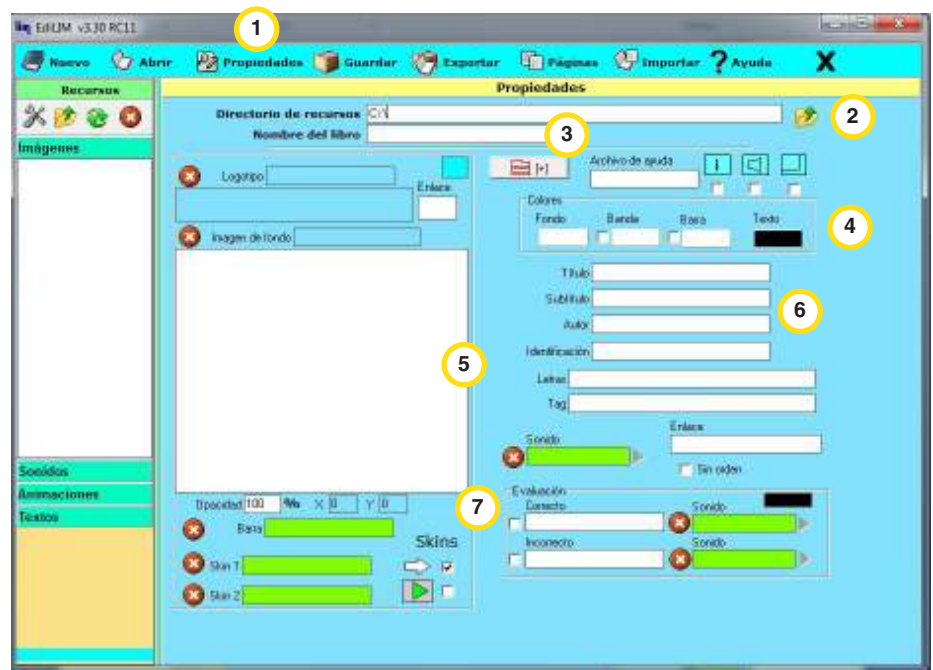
EdiLIM v3.30 RC11

1

Nuevo Abrir Propiedades Guardar Exportar Páginas Importar ? Ayuda X

Recursos

Imágenes

Propiedades

Directorio de recursos C:\

2

Nombre del libro

3

Logotipo

Enlace

Imagen de fondo

[+]

Archivo de ayuda

i

Colores

4

Fondo Banda Barra Texto

Título

Subtítulo

6

Autor

Identificación

5

Letras

Tag

Enlace

Sonido

Sin orden

Sonidos

Animaciones

Textos

Opacidad 100 % X 0 Y 0

Barra

Skins

Skin 1

Skin 2

7

Evaluación

Correcto

Sonido

Incorrecto

Sonido